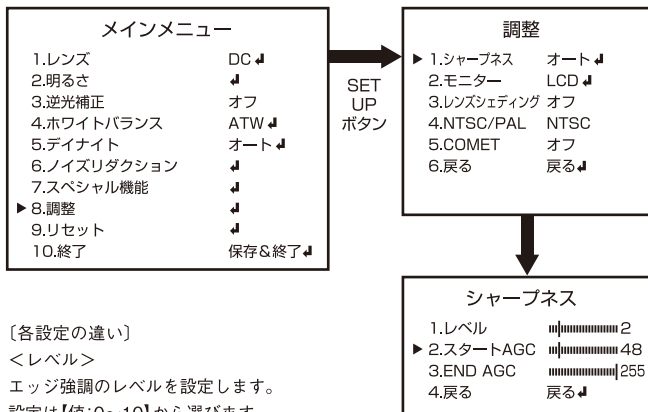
メインメニュー

| | |
|---|---|
| 1.レンズ | DC ↲ |
| 2.明るさ | ↲ |
| 3.逆光補正 | オフ |
| 4.ホワイトバランス | ATW ↲ |
| 5.デイナイト | オート ↲ |
| 6.ノイズリダクション | ↲ |
| 7.スペシャル機能 | ↲ |
| ▶ 8.調整 | ↲ |
| 9.リセット | ↲ |
| 10.終了 | 保存&終了 ↲ |

SET UP ボタン

調整

| | |
|---|---|
| ▶ 1.シャープネス | オート ↲ |
| 2.モニター | LCD ↲ |
| 3.レンズシェディング | オフ |
| 4.NTSC/PAL | NTSC |
| 5.COMET | オフ |
| 6.戻る | 戻る ↲ |

シャープネス

| | |
|---|---|
| 1.レベル | 2 |
| ▶ 2.スタートAGC | 48 |
| 3.END AGC | 255 |
| 4.戻る | 戻る ↲ |

〔各設定の違い〕
<レベル>
エッジ強調のレベルを設定します。
設定は【値:0~10】から選びます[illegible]